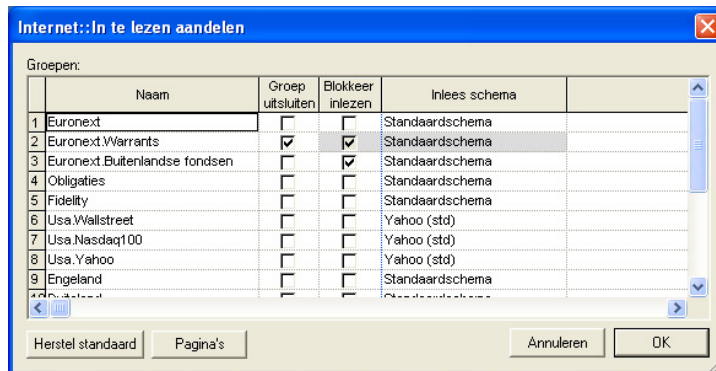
Internet::In te lezen aandelen

Groepen:

| | Naam | Groep uitsluiten | Blokkeer inlezen | Inlees schema |
|---|---|---|---|---|
| 1 | Euronext | | | Standaardschema |
| 2 | Euronext.Warrants | ☑ | ☑ | Standaardschema |
| 3 | Euronext.Buitenlandse fondsen | | ☑ | Standaardschema |
| 4 | Obligaties | | | Standaardschema |
| 5 | Fidelity | | | Standaardschema |
| 6 | Usa.Wallstreet | | | Yahoo (std) |
| 7 | Usa.Nasdaq100 | | | Yahoo (std) |
| 8 | Usa.Yahoo | | | Yahoo (std) |
| 9 | Engeland | | | Standaardschema |
| 10 | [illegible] | | | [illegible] |

Herstel standaard
Pagina's
Annuleren
OK